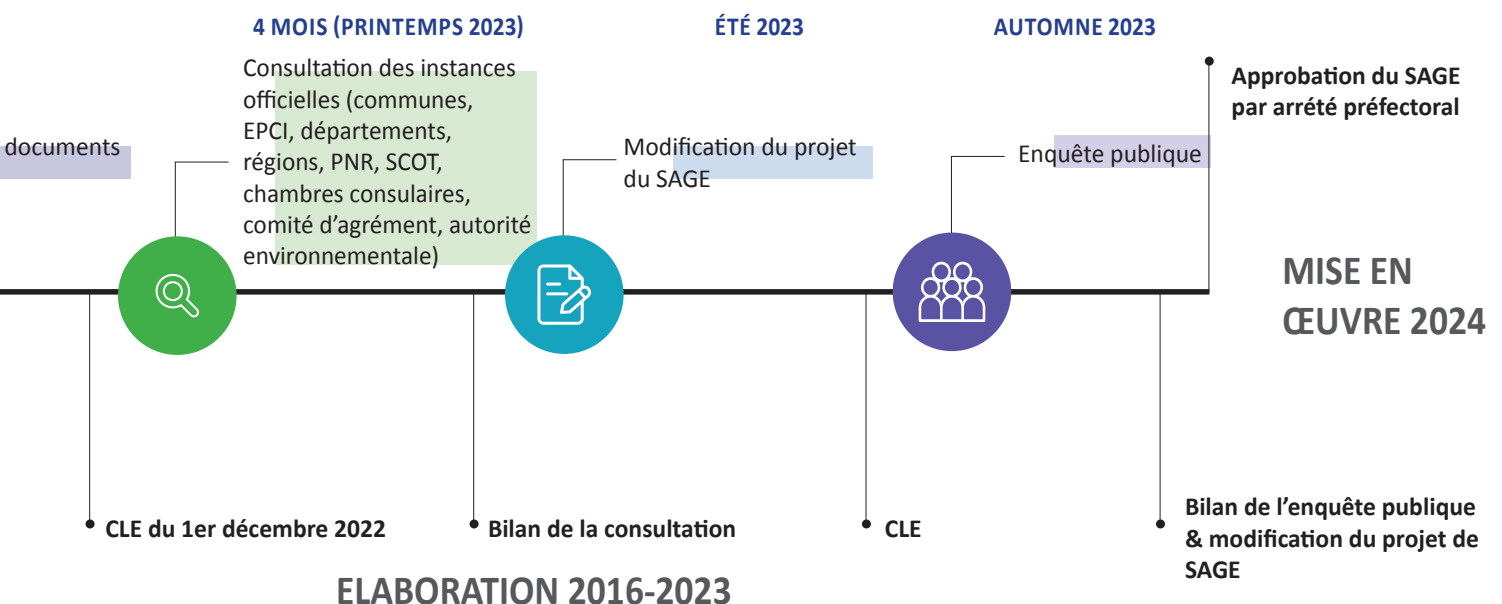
4 MOIS (PRINTEMPS 2023)

ÉTÉ 2023

AUTOMNE 2023

documents

Consultation des instances officielles (communes, EPCI, départements, régions, PNR, SCOT, chambres consulaires, comité d'agrément, autorité environnementale)

Modification du projet du SAGE

Enquête publique

Approbation du SAGE par arrêté préfectoral

MISE EN ŒUVRE 2024

CLE du 1er décembre 2022

Bilan de la consultation

CLE

Bilan de l'enquête publique & modification du projet de SAGE

ELABORATION 2016-2023